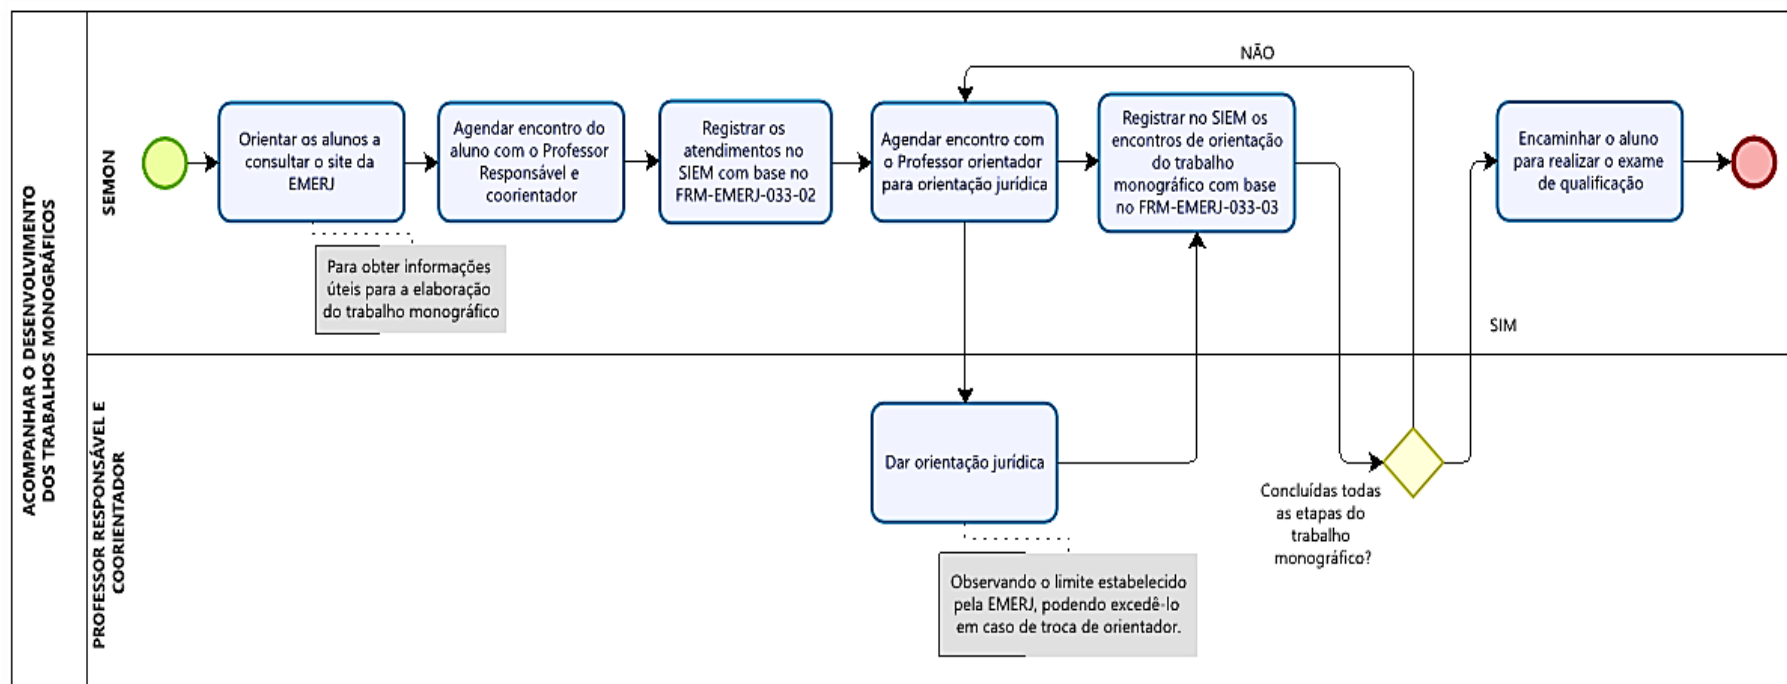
ACOMPANHAR O DESENVOLVIMENTO DOS TRABALHOS MONOGRÁFICOS

SEMON

Orientar os alunos a consultar o site da EMERJ

Para obter informações úteis para a elaboração do trabalho monográfico

Agendar encontro do aluno com o Professor Responsável e coorientador

Registrar os atendimentos no SIEM com base no FRM-EMERJ-033-02

Agendar encontro com o Professor orientador para orientação jurídica

NÃO

Registrar no SIEM os encontros de orientação do trabalho monográfico com base no FRM-EMERJ-033-03

SIM

Encaminhar o aluno para realizar o exame de qualificação

PROFESSOR RESPONSÁVEL E COORIENTADOR

Dar orientação jurídica

Observando o limite estabelecido pela EMERJ, podendo excedê-lo em caso de troca de orientador.

Concluídas todas as etapas do trabalho monográfico?